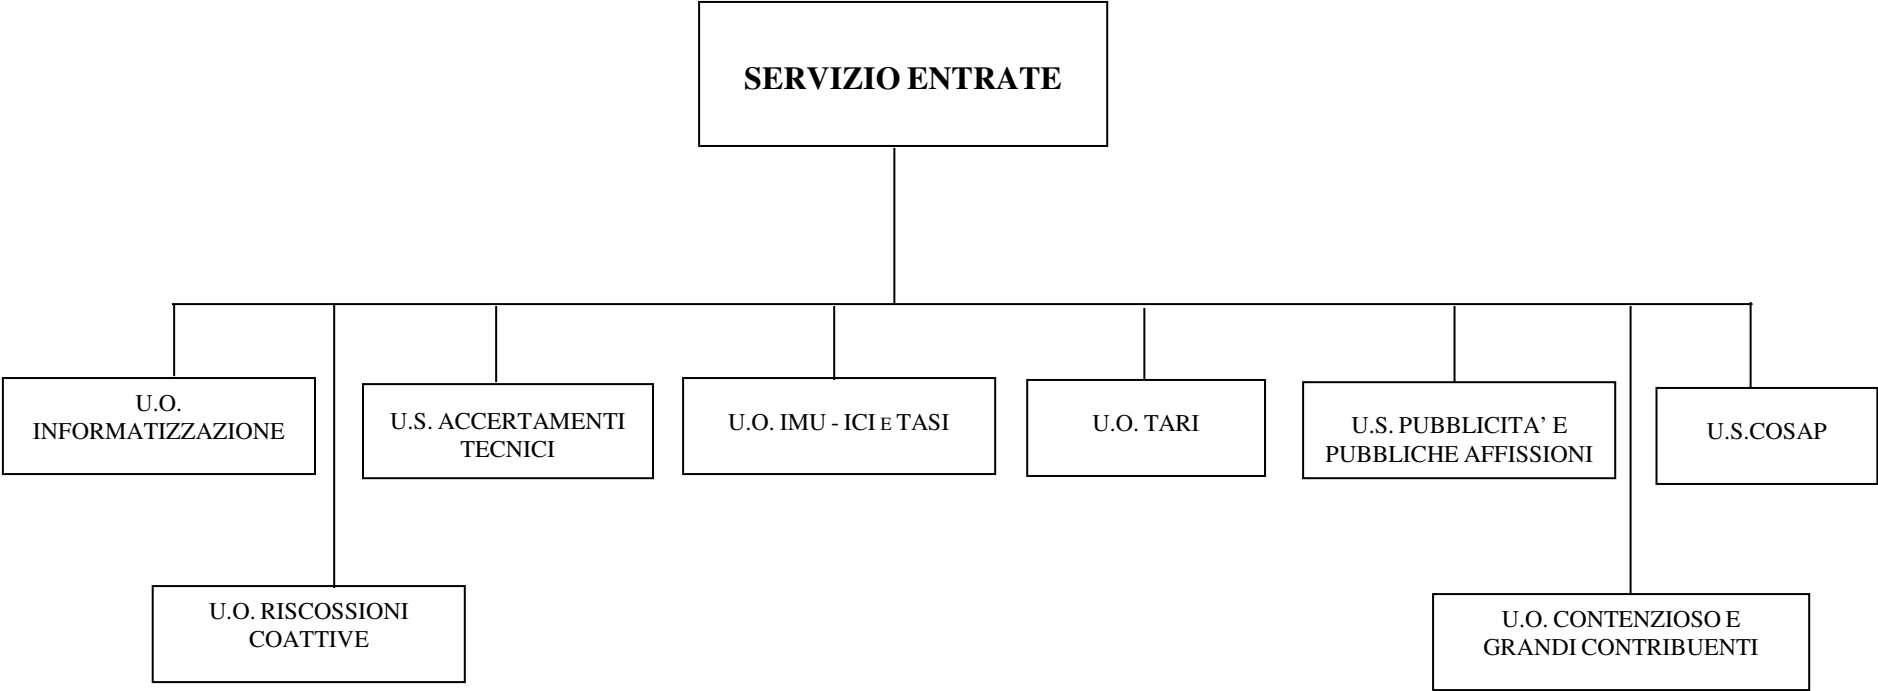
SERVIZIO ENTRATE

U.O. INFORMATIZZAZIONE

U.S. ACCERTAMENTI TECNICI

U.O. IMU - ICI E TASI

U.O. TARI

U.S. PUBBLICITA' E PUBBLICHE AFFISSIONI

U.S.COSAP

U.O. RISCOSSIONI COATTIVE

U.O. CONTENZIOSO E GRANDI CONTRIBUENTI